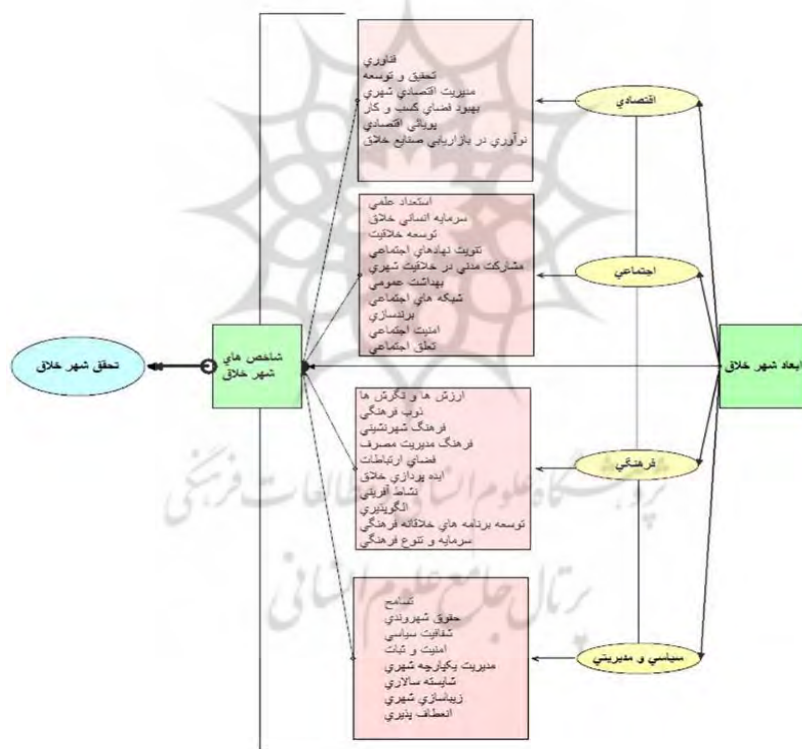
ابعاد شهر خلاق

اقتصادي

فناوري
تحقيق و توسعه
مديريت اقتصادي شهري
بهبود فضاي كسب و كار
پويائي اقتصادي
نوآوري در بازاريابي صنايع خلاق

اجتماعي

استعداد علمي
سرمايه انساني خلاق
توسعه خلاقيت
تقويت نهادهاي اجتماعي
مشاركت مدني در خلاقيت شهري
بهداشت عمومي
شبكه هاي اجتماعي
برندسازي
امنيت اجتماعي
تعلق اجتماعي

فرهنگي

ارزش ها و نگرش ها
ذوب فرهنگي
فرهنگ شهرنشيني
فرهنگ مديريت مصرف
فضاي ارتباطات
ايده پردازي خلاق
نشاط آفريني
الگوپذيري
توسعه برنامه هاي خلاقانه فرهنگي
سرمايه و تنوع فرهنگي

سياسي و مديريتي

تسامح
حقوق شهروندي
شفافيت سياسي
امنيت و ثبات
مديريت يكپارچه شهري
شايسته سالاري
زيباسازي شهري
انعطاف پذيري

شاخص هاي شهر خلاق

تحقق شهر خلاق

پژوهشگاه علوم انسانی و مطالعات فرهنگی
پرتال جامع علوم انسانی